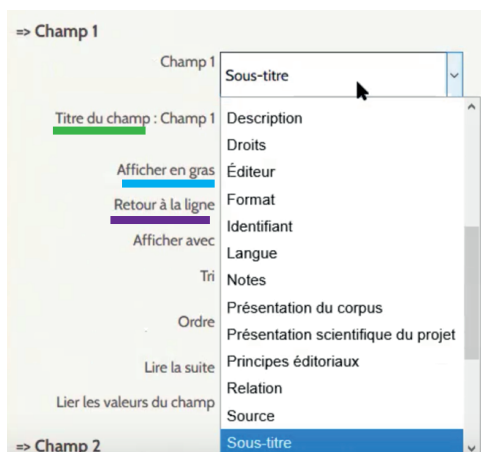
=> Champ 1

Champ 1
Sous-titre

Titre du champ : Champ 1

Afficher en gras

Retour à la ligne

Afficher avec

Tri

Ordre

Lire la suite

Lier les valeurs du champ

=> Champ 2

Description
Droits
Éditeur
Format
Identifiant
Langue
Notes
Présentation du corpus
Présentation scientifique du projet
Principes éditoriaux
Relation
Source
Sous-titre